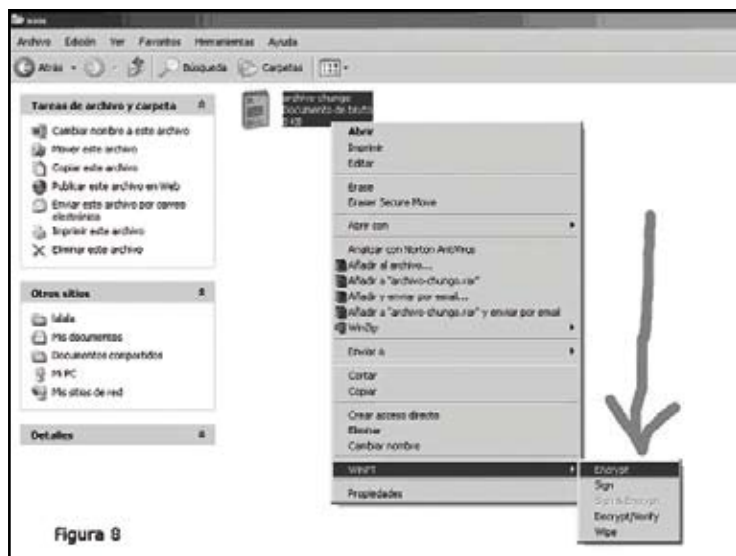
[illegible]

Archivo Edición Ver Favoritos Herramientas Ayuda

Atrás Búsqueda Carpetas

Tareas de archivo y carpeta

Cambiar nombre a este archivo
Mover este archivo
Copiar este archivo
Publicar este archivo en Web
Enviar este archivo por correo electrónico
Imprimir este archivo
Eliminar este archivo

Otros sitios

lalala
Mis documentos
Documentos compartidos
Mi PC
Mis sitios de red

Detalles

archivo chungo
Documento de texto
1 KB

Abrir
Imprimir
Editar
Erase
Eraser Secure Move
Abrir con
Analizar con Norton AntiVirus
Añadir al archivo...
Añadir a "archivo-chungo.rar"
Añadir y enviar por email...
Añadir a "archivo-chungo.rar" y enviar por email
WinZip
Enviar a
Cortar
Copiar
Crear acceso directo
Eliminar
Cambiar nombre
WinPT
Propiedades

Encrypt
Sign
Sign & Encrypt
Decrypt/Verify
Wipe

Figura 8